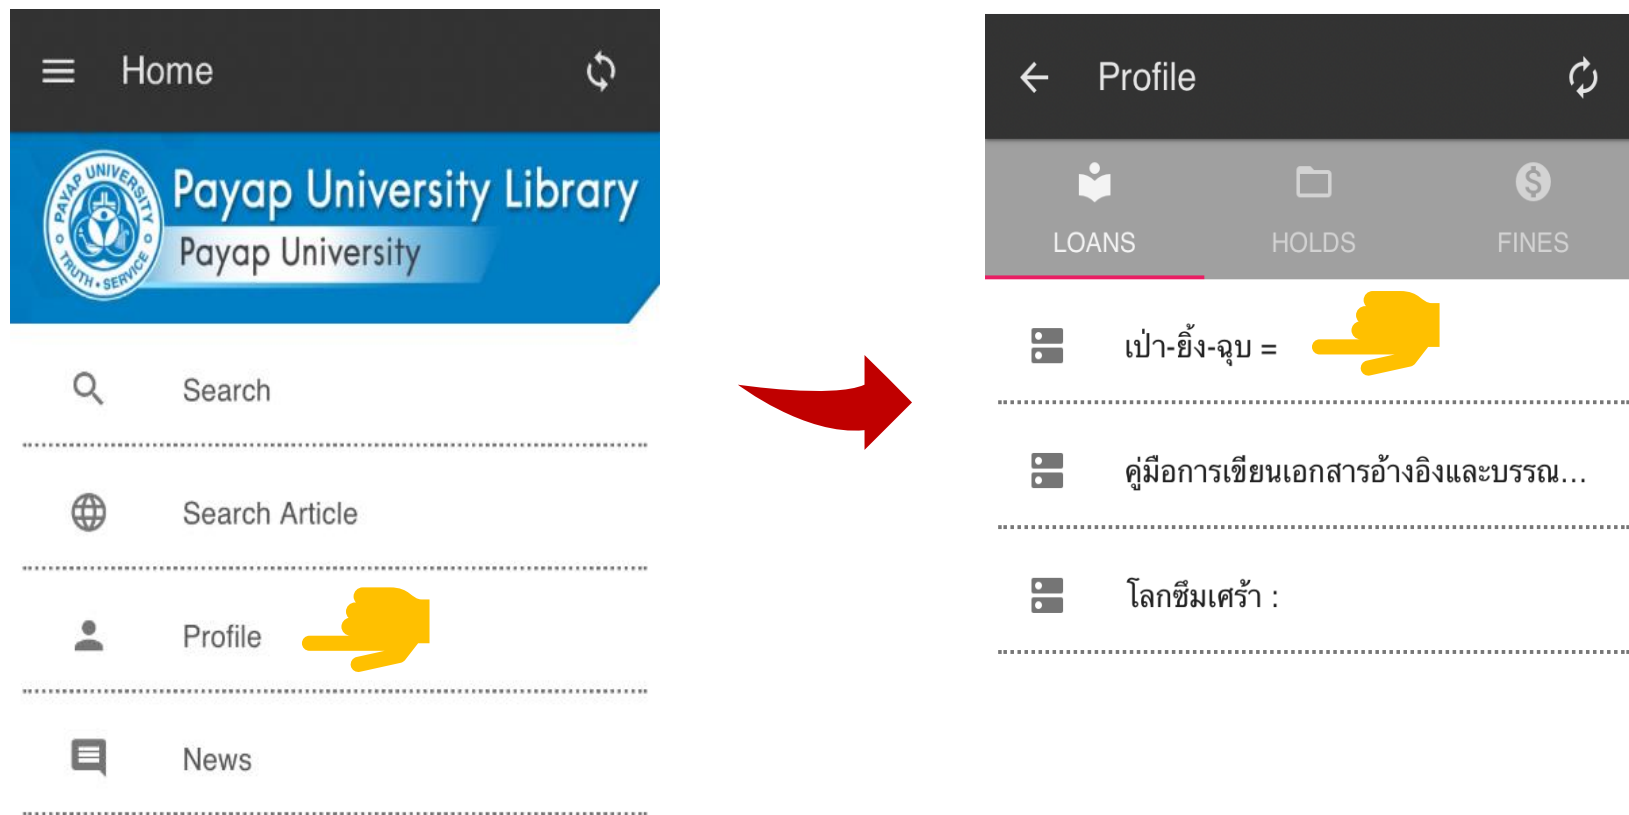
Home

PAYAP UNIVERSITY
TRUTH • SERVICE

Payap University Library
Payap University

Search

Search Article

Profile

News

Profile

LOANS HOLDS FINES

เป่า-ยิ้ง-ฉุบ =

คู่มือการเขียนเอกสารอ้างอิงและบรรณ...

โลกซึมเศร้า :